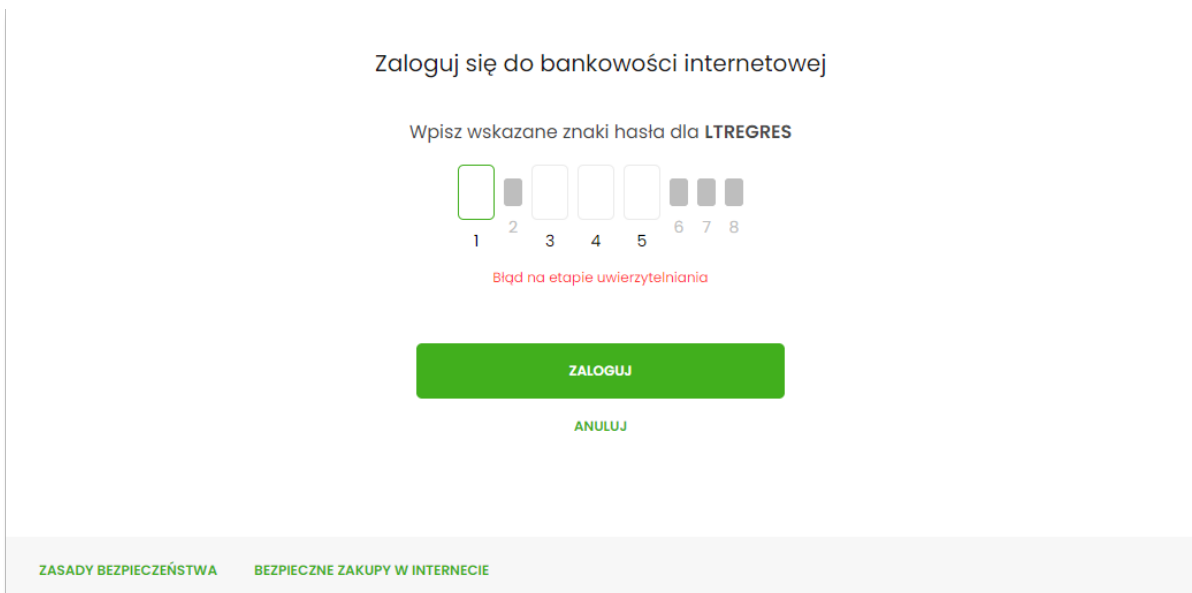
Zaloguj się do bankowości internetowej

Wpisz wskazane znaki hasła dla **LTREGRES**

1 2 3 4 5 6 7 8

Błąd na etapie uwierzytelniania

ZALOGUJ

ANULUJ

ZASADY BEZPIECZEŃSTWA BEZPIECZNE ZAKUPY W INTERNECIE